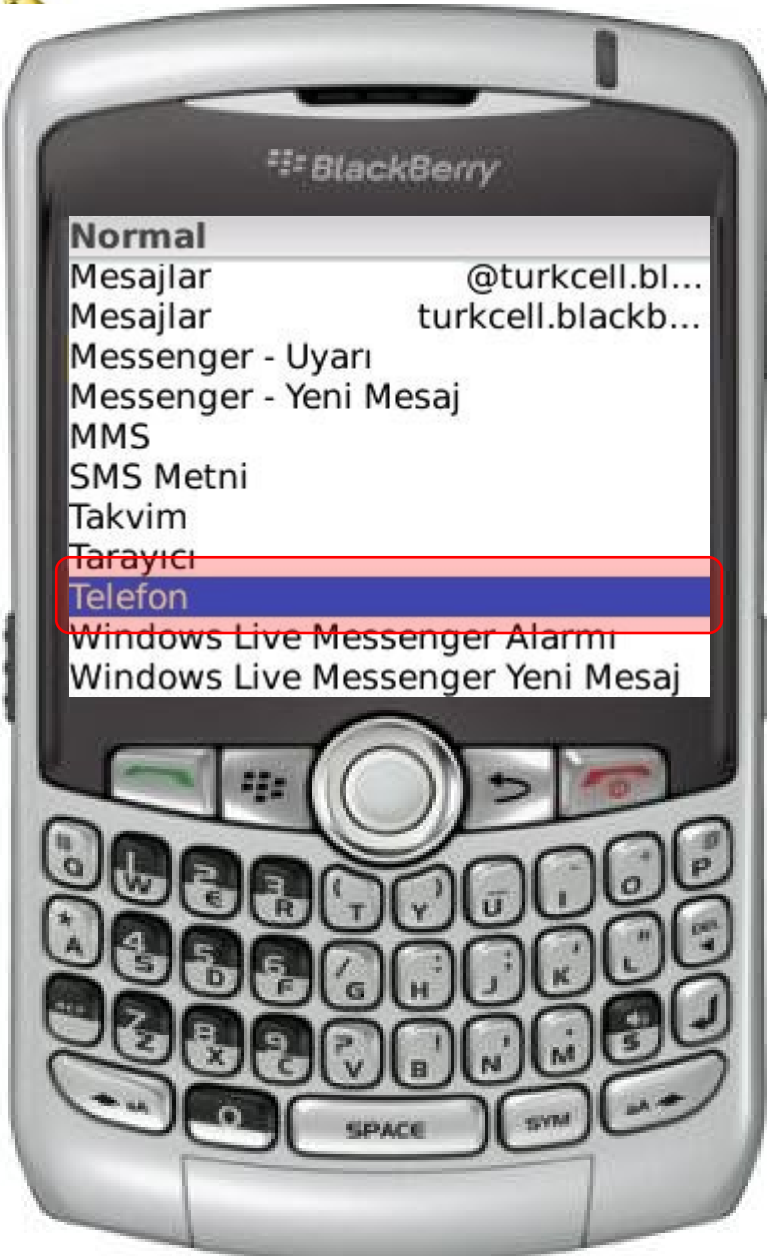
BlackBerry

Normal
Mesajlar @turkcell.bl...
Mesajlar turkcell.blackb...
Messenger - Uyarı
Messenger - Yeni Mesaj
MMS
SMS Metni
Takvim
Tarayıcı
Telefon
Windows Live Messenger Alarmı
Windows Live Messenger Yeni Mesaj

Q W E R T Y U I O P
A S D F G H J K L
Z X C V B N M
SPACE SYM